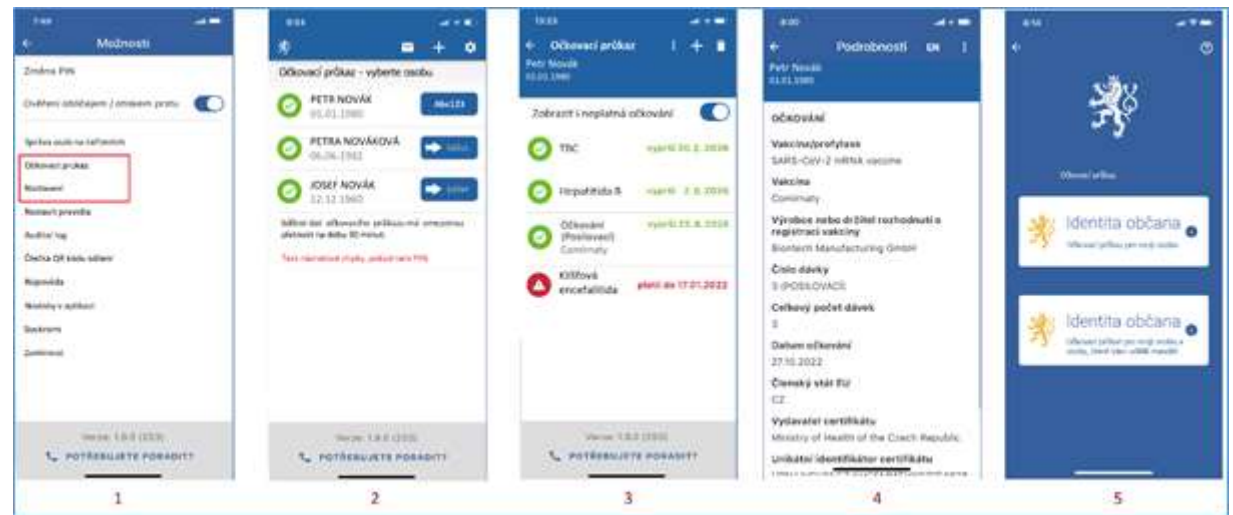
7:40

Možnosti

Změna PIN

Ověření obličejem / otiskem prstu

Správa osob na zařízení

Očkovací průkaz

Nastavení

Nastavit prostředí

Auditní log

Čtečka QR kódu sdílení

Nápověda

Novinky v aplikaci

Spokrom

Zpětná vazba

Verze: 1.0.0 (233)

POTŘEBUJETE PORADIT?

1

8:04

Očkovací průkaz - vyberte osobu

PETR NOVÁK
01.01.1980

PETRA NOVÁKOVÁ
06.06.1982

JOSEF NOVÁK
12.12.1960

Sdílení dat očkovacího průkazu má omezenou platnost na dobu 30 minut.

Text informující chyby, požadavek PIN

Verze: 1.0.0 (233)

POTŘEBUJETE PORADIT?

2

10:33

Očkovací průkaz

Petr Novák
01.01.1980

Zobrazit i neplatná očkování

TBC
vyprší 30.2.2026

Hepatitida B
vyprší 2.8.2026

Očkování (Posilovací)
Comirnaty
vyprší 23.8.2026

Klíšťová encefalitida
platí do 17.01.2022

Verze: 1.0.0 (233)

POTŘEBUJETE PORADIT?

3

8:00

Podrobnosti

EN

Petr Novák
01.01.1980

OČKOVÁNÍ

Vakcína/profylaxe
SARS-CoV-2 mRNA vaccine

Vakcína
Comirnaty

Výrobce nebo držitel rozhodnutí o registraci vakcíny
Biontech Manufacturing GmbH

Číslo dávky
3 (POSILOVACÍ)

Celkový počet dávek
3

Datum očkování
27.10.2022

Členský stát EU
CZ

Vydavatel certifikátu
Ministry of Health of the Czech Republic

Unikátní identifikátor certifikátu
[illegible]

4

8:54

Očkovací průkaz

Identita občana
Očkovací průkaz pro moji osobu

Identita občana
Očkovací průkaz pro moji osobu a osoby, které mám udělené mandát

5